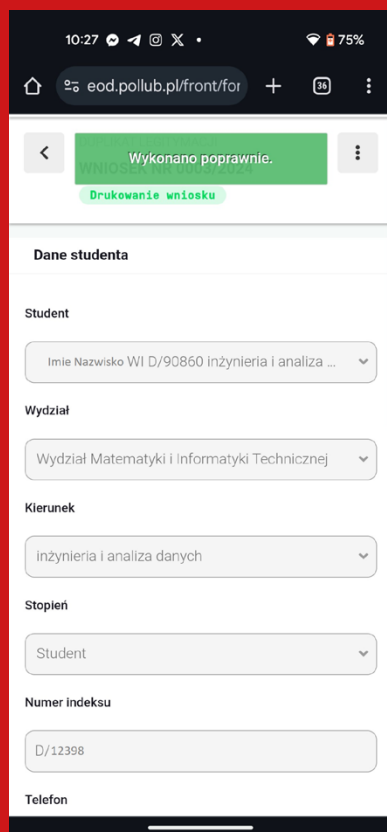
10:27 75%

eod.pollub.pl/front/for

36

Wykonano poprawnie.

WNIOSEK NR 0003/2024

Drukowanie wniosku

Dane studenta

Student

Imie Nazwisko WI D/90860 inżynieria i analiza ...

Wydział

Wydział Matematyki i Informatyki Technicznej

Kierunek

inżynieria i analiza danych

Stopień

Student

Numer indeksu

D/12398

Telefon